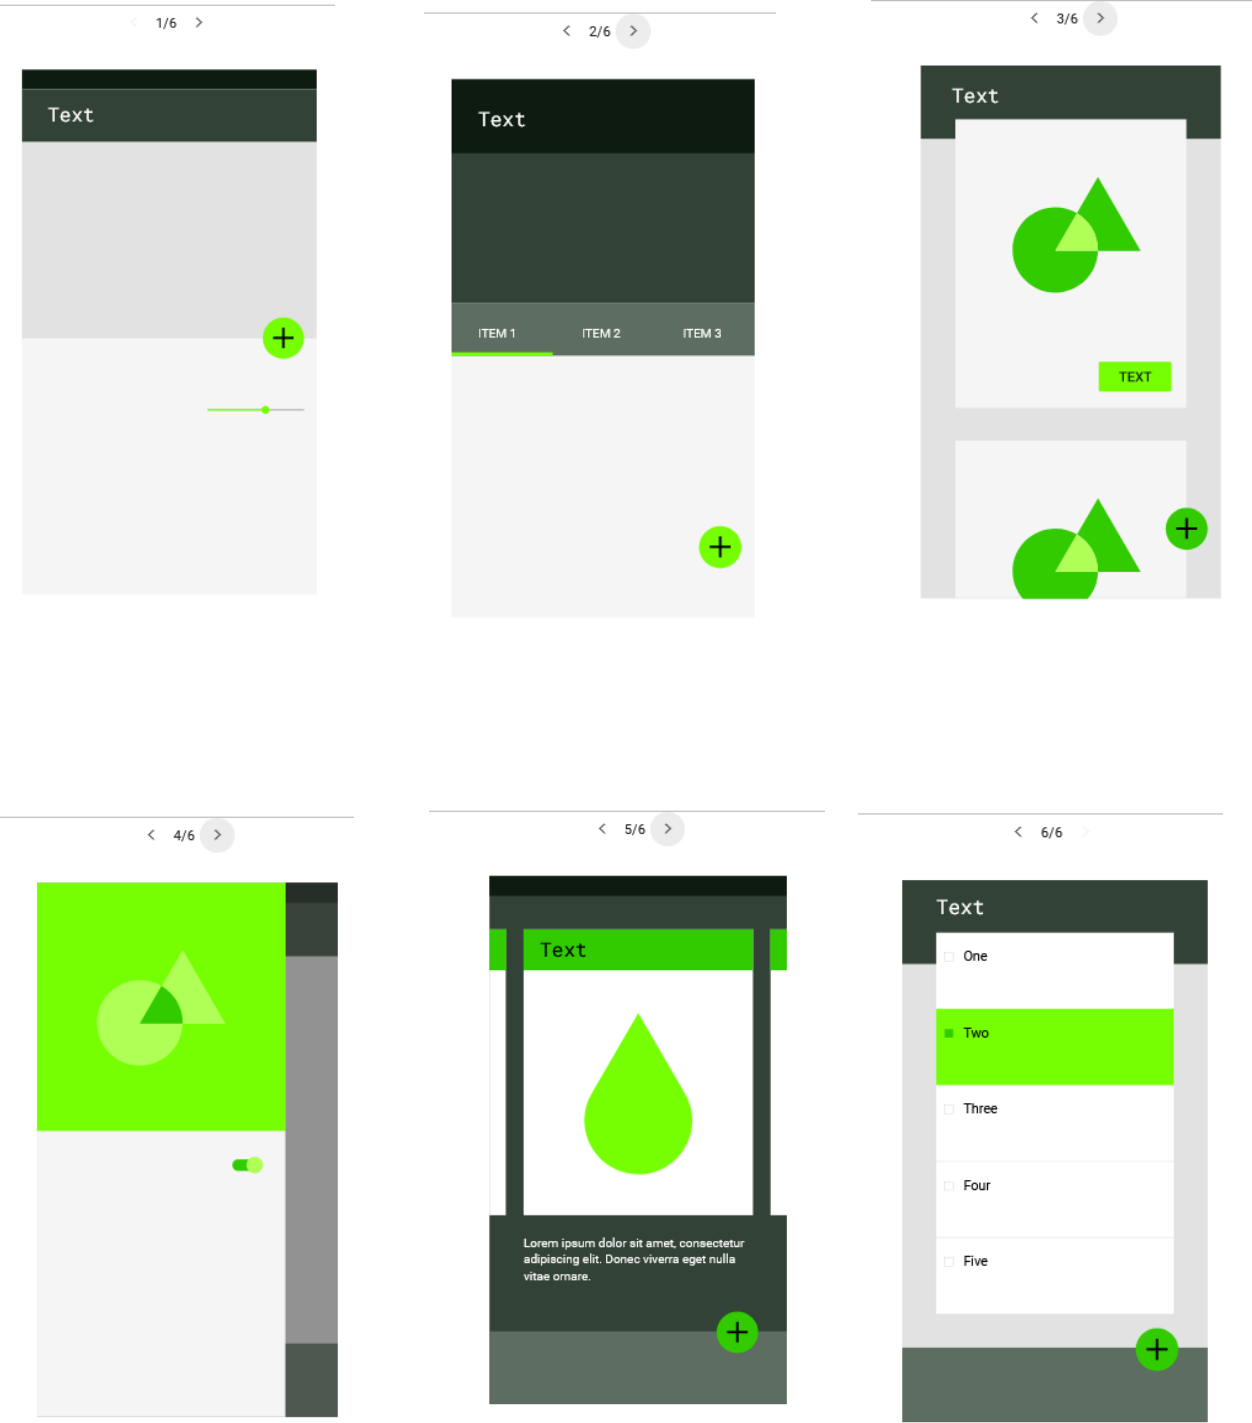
1/6

Text

2/6

Text

ITEM 1 ITEM 2 ITEM 3

3/6

Text

TEXT

4/6

5/6

Text

Lorem ipsum dolor sit amet, consectetur adipiscing elit. Donec viverra eget nulla vitae ornare.

6/6

Text

One

Two

Three

Four

Five